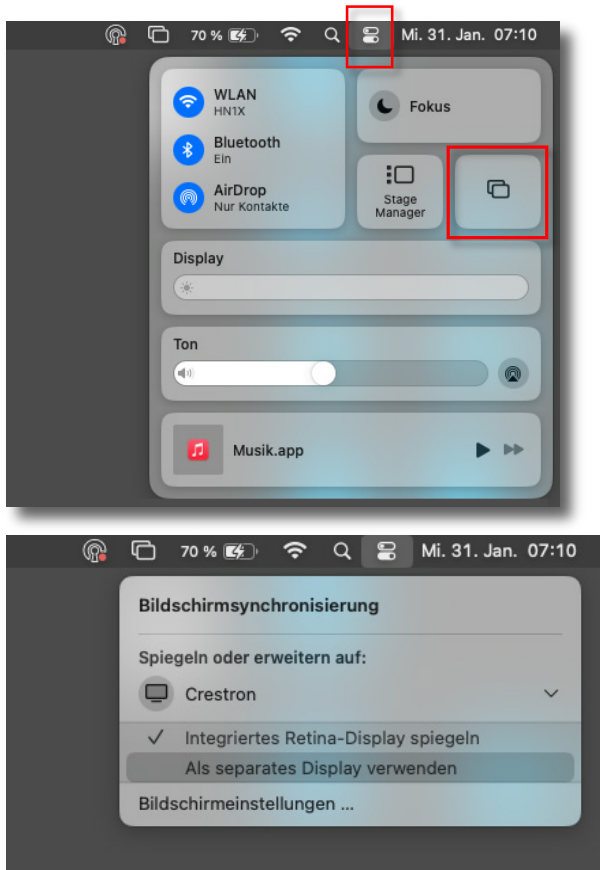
70 % Mi. 31. Jan. 07:10

WLAN
HN1X

Bluetooth
Ein

AirDrop
Nur Kontakte

Fokus

Stage Manager

Display

Ton

Musik.app

70 % Mi. 31. Jan. 07:10

Bildschirmsynchronisierung

Spiegeln oder erweitern auf:

Crestron

✓ Integriertes Retina-Display spiegeln

Als separates Display verwenden

Bildschirmeinstellungen ...